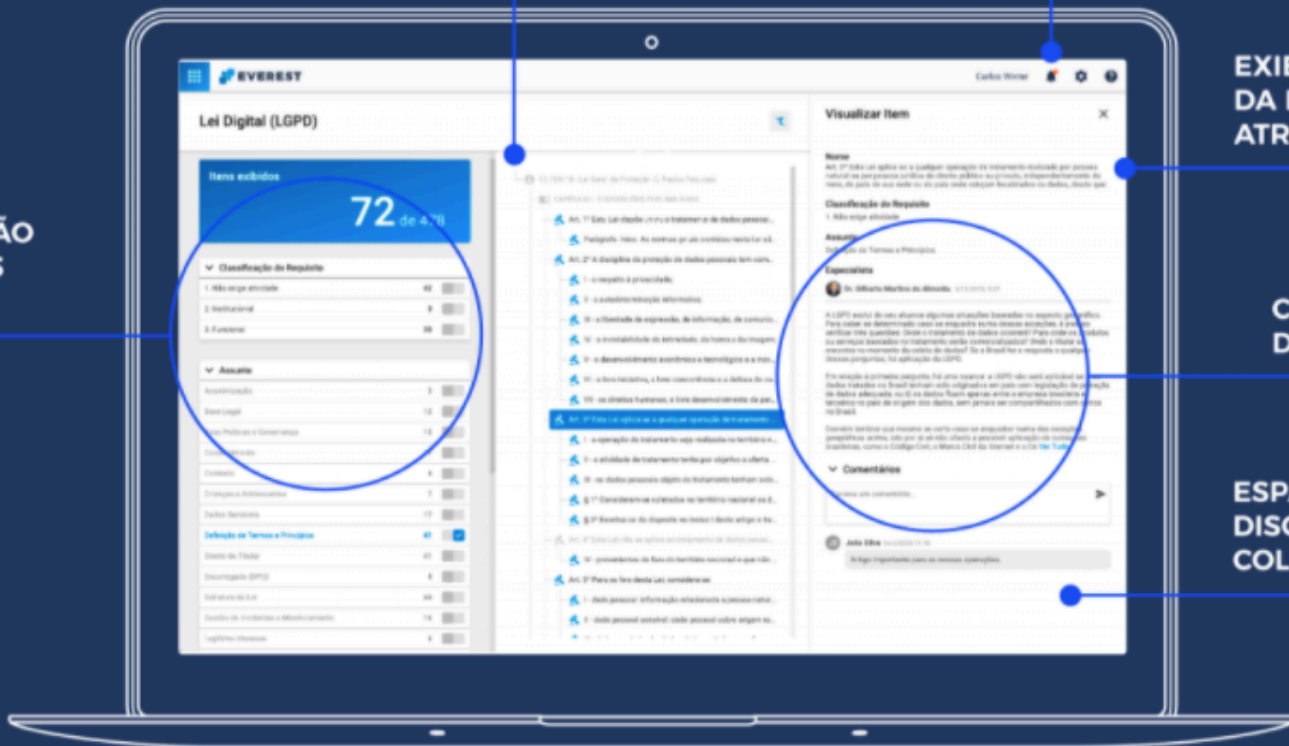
ÃO
S

EXIE
DA I
ATR

C
D

ESP
DISC
COL

EVEREST
Carlos Virner

Lei Digital (LGPD)

Itens exibidos
72 de 478

Classificação do Requisito
1. Não exige atividade 42
2. Institucional 8
3. Funcional 38

Assunto
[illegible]
Base Legal 12
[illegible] Políticas e Governança 13
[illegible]
Conteúdo 6
Crianças e Adolescentes 7
Dados Sensíveis 17
Definição de Termos e Princípios 41
Direito do Titular 41
Encarregado (DPO) 3
Estrutura da Lei 44
Gestão de Incidentes e Monitoramento 14
Legítimo Interesse 4

Art. 1º Esta Lei dispõe sobre o tratamento de dados pessoai...
Parágrafo único. As normas gerais contidas nesta Lei sã...
Art. 2º A disciplina da proteção de dados pessoais tem como...
I - o respeito à privacidade;
II - a autodeterminação informativa;
III - a liberdade de expressão, de informação, de comunic...
IV - a inviolabilidade da intimidade, da honra e da imagem;
V - o desenvolvimento econômico e tecnológico e a ino...
VI - a livre iniciativa, a livre concorrência e a defesa do co...
VII - os direitos humanos, o livre desenvolvimento da per...
Art. 3º Esta Lei aplica-se a qualquer operação de tratamento...
I - a operação de tratamento seja realizada no território n...
II - a atividade de tratamento tenha por objetivo a oferta...
III - os dados pessoais objeto do tratamento tenham sido...
§ 1º Consideram-se coletados no território nacional os d...
§ 2º Excetua-se do disposto no inciso I deste artigo o tra...
IV - provenientes de fora do território nacional e que não...
Art. 5º Para os fins desta Lei, considera-se:
I - dado pessoal: informação relacionada a pessoa natur...
II - dado pessoal sensível: dado pessoal sobre origem ra...

Visualizar Item
Norma
Classificação do Requisito
1. Não exige atividade
Assunto
Definição de Termos e Princípios
Especialista
Dr. Gilberto Martins de Almeida
Comentários
João Silva
Artigo importante para as nossas operações.